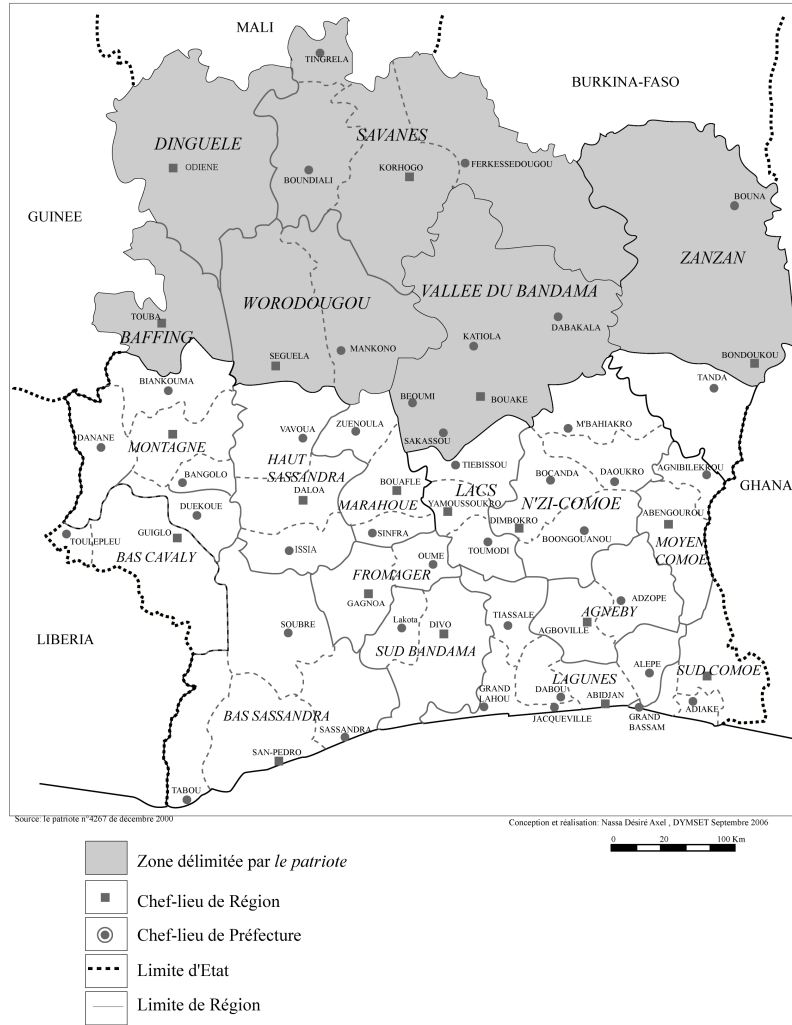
MALI

BURKINA-FASO

TINGRELA

DINGUELE

SAVANES

ODIENE

BOUNDIALI

KORHOGO

FERKESSEDOUGOU

BOUNA

GUINEE

ZANZAN

WORODOUGOU

VALLEE DU BANDAMA

TOUBA

BAFFING

DABAKALA

KATIOLA

SEGUELA

MANKONO

BONDOUKOU

BIANKOUMA

TANDA

BEOUMI

BOUAKE

VAVOUA

ZUENOULA

DANANE

MONTAGNE

SAKASSOU

M'BAHIAKRO

HAUT SASSANDRA

TIEBISSOU

BANGOLO

BOCANDA

DAOUKRO

AGNIBILEKROU

DALOA

BOUAFLE

LACS

N'ZI-COMOE

GHANA

MARAHOUE

YAMOUSSOUKRO

DUEKOUE

ABENGOUROU

DIMBOKRO

TOULEPLEU

GUIGLO

SINFRA

BOONGOUANOU

MOYEN COMOE

BAS CAVALY

TOUMODI

ISSIA

OUME

FROMAGER

ADZOPE

GAGNOA

LIBERIA

SOUBRE

TIASSALE

AGNEBY

Lakota

DIVO

AGBOVILLE

SUD BANDAMA

ALEPE

SUD COMOE

LAGUNES

GRAND LAHOU

DABOU

ABIDJAN

ADIAKE

BAS SASSANDRA

JACQUEVILLE

GRAND BASSAM

SASSANDRA

SAN-PEDRO

TABOU

Source: le patriote n°4267 de decembre 2000

Conception et réalisation: Nassa Désiré Axel , DYMSET Septembre 2006

0 20 100 Km

Zone délimitée par le patriote

Chef-lieu de Région

Chef-lieu de Préfecture

Limite d'Etat

Limite de Région